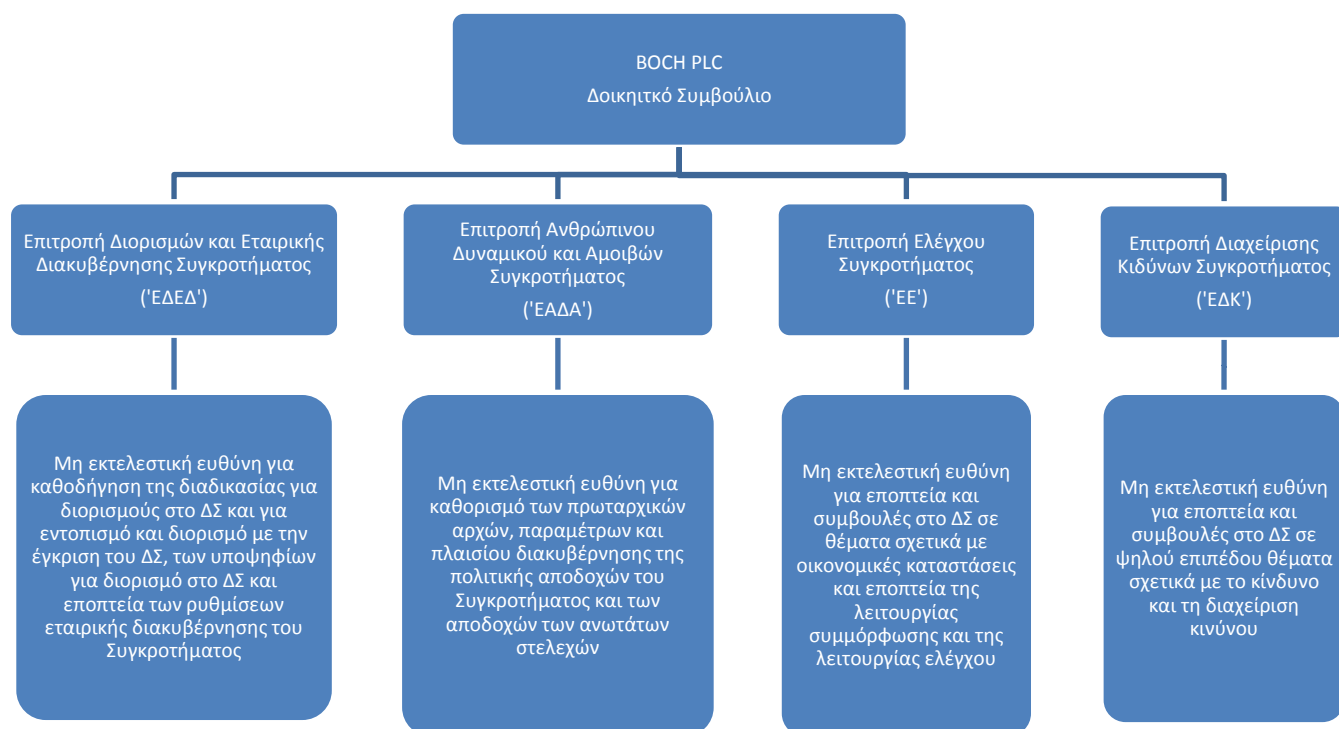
BOCH PLC
Δοικητικό Συμβούλιο

Επιτροπή Διορισμών και Εταιρικής Διακυβέρνησης Συγκροτήματος
('ΕΔΕΔ')

Επιτροπή Ανθρώπινου Δυναμικού και Αμοιβών Συγκροτήματος
('ΕΑΔΑ')

Επιτροπή Ελέγχου Συγκροτήματος
('ΕΕ')

Επιτροπή Διαχείρισης Κιδύνων Συγκροτήματος
('ΕΔΚ')

Μη εκτελεστική ευθύνη για καθοδήγηση της διαδικασίας για διορισμούς στο ΔΣ και για εντοπισμό και διορισμό με την έγκριση του ΔΣ, των υποψηφίων για διορισμό στο ΔΣ και εποπτεία των ρυθμίσεων εταιρικής διακυβέρνησης του Συγκροτήματος

Μη εκτελεστική ευθύνη για καθορισμό των πρωταρχικών αρχών, παραμέτρων και πλαισίου διακυβέρνησης της πολιτικής αποδοχών του Συγκροτήματος και των αποδοχών των ανωτάτων στελεχών

Μη εκτελεστική ευθύνη για εποπτεία και συμβουλές στο ΔΣ σε θέματα σχετικά με οικονομικές καταστάσεις και εποπτεία της λειτουργίας συμμόρφωσης και της λειτουργίας ελέγχου

Μη εκτελεστική ευθύνη για εποπτεία και συμβουλές στο ΔΣ σε ψηλού επιπέδου θέματα σχετικά με το κίνδυνο και τη διαχείριση κινύνου